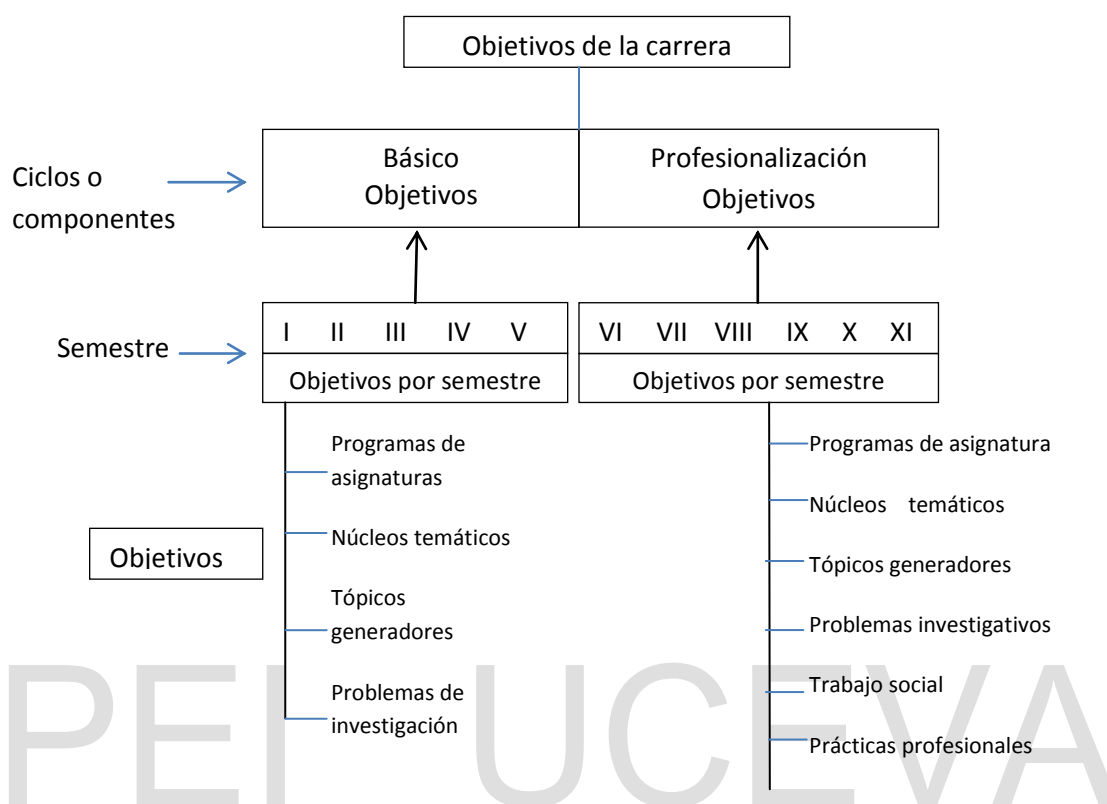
Objetivos de la carrera

Ciclos o componentes

Básico
Objetivos

Profesionalización
Objetivos

Semestre

I II III IV V

Objetivos por semestre

VI VII VIII IX X XI

Objetivos por semestre

Objetivos

Programas de asignaturas

Núcleos temáticos

Tópicos generadores

Problemas de investigación

Programas de asignatura

Núcleos temáticos

Tópicos generadores

Problemas investigativos

Trabajo social

Prácticas profesionales

PEI UCEVA